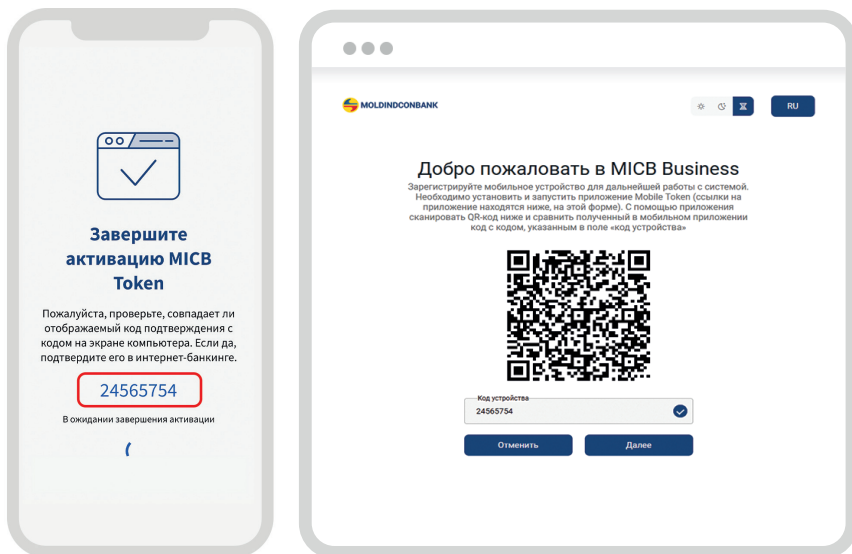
Завершите активацию MICB Token

Пожалуйста, проверьте, совпадает ли отображаемый код подтверждения с кодом на экране компьютера. Если да, подтвердите его в интернет-банкинге.

24565754

В ожидании завершения активации

MOLDINDCONBANK

RU

Добро пожаловать в MICB Business

Зарегистрируйте мобильное устройство для дальнейшей работы с системой. Необходимо установить и запустить приложение Mobile Token (ссылки на приложение находятся ниже, на этой форме). С помощью приложения сканировать QR-код ниже и сравнить полученный в мобильном приложении код с кодом, указанным в поле «код устройства»

Код устройства
24565754

Отменить

Далее